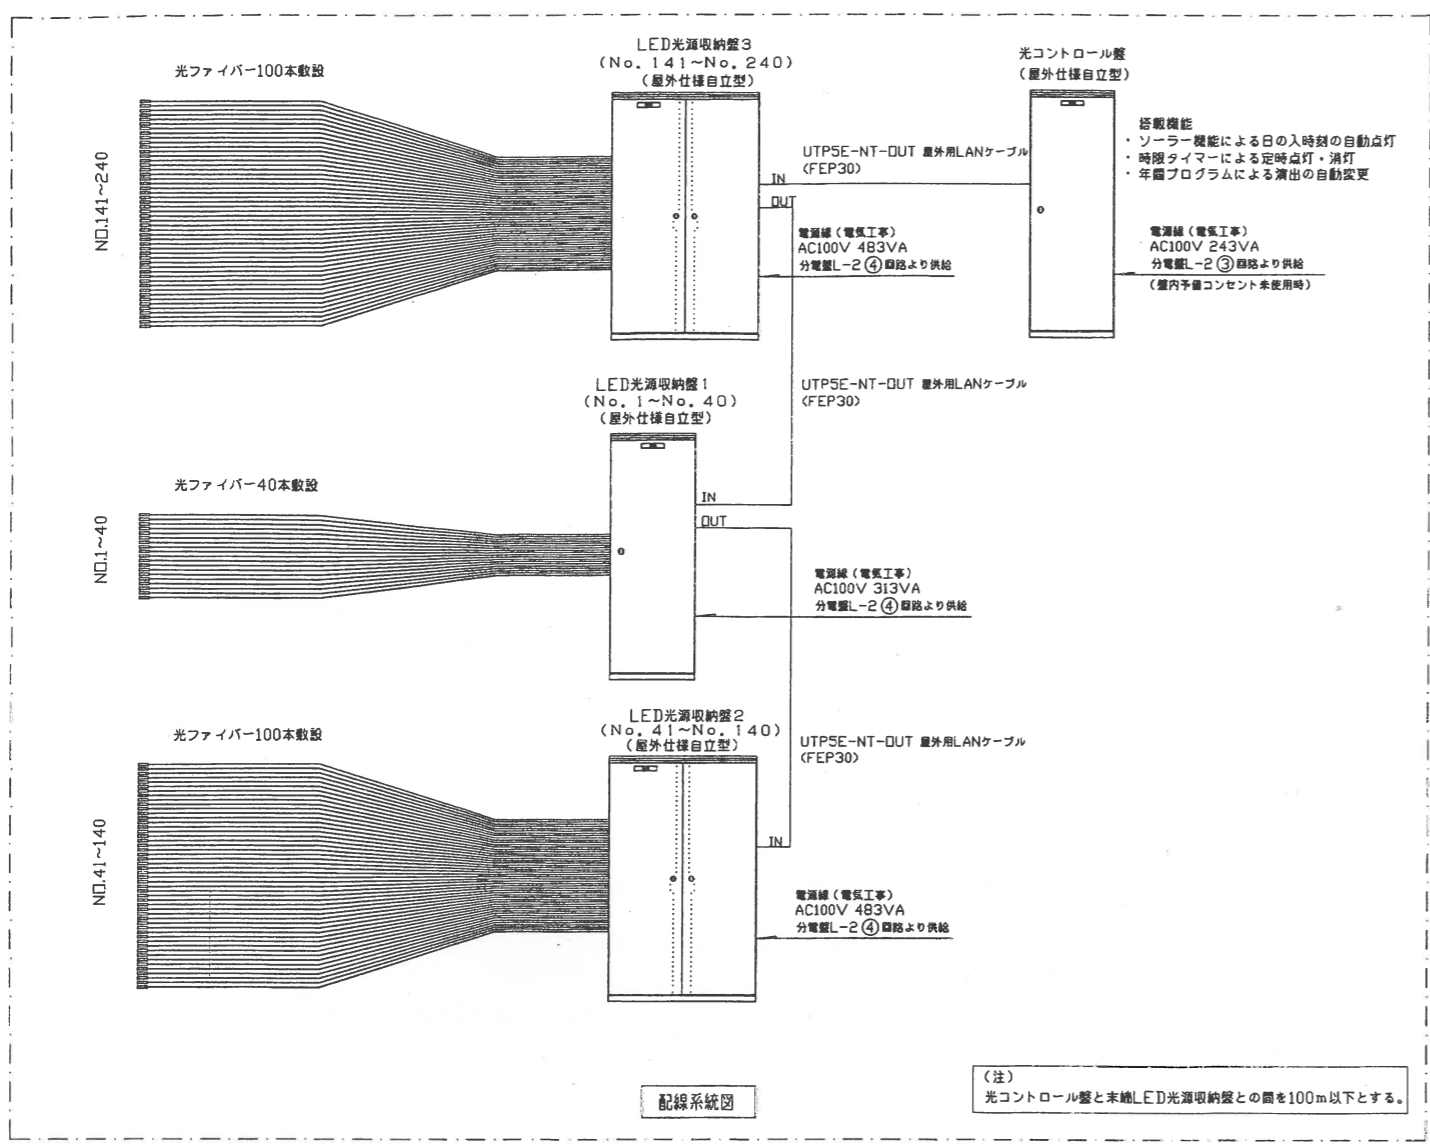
光ファイバー100本敷設

NO.141~240

LED光源収納盤3
(No. 141~No. 240)
(屋外仕様自立型)

UTP5E-NT-OUT 屋外用LANケーブル
(FEP30)

IN
OUT

電源線(電気工事)
AC100V 483VA
分電盤L-2 ④ 回路より供給

光コントロール盤
(屋外仕様自立型)

搭載機能
・ソーラー機能による日の入時刻の自動点灯
・時限タイマーによる定時点灯・消灯
・年間プログラムによる演出の自動変更

電源線(電気工事)
AC100V 243VA
分電盤L-2 ③ 回路より供給
(屋内予備コンセント未使用時)

UTP5E-NT-OUT 屋外用LANケーブル
(FEP30)

LED光源収納盤1
(No. 1~No. 40)
(屋外仕様自立型)

光ファイバー40本敷設

NO.1~40

IN
OUT

電源線(電気工事)
AC100V 313VA
分電盤L-2 ④ 回路より供給

光ファイバー100本敷設

LED光源収納盤2
(No. 41~No. 140)
(屋外仕様自立型)

UTP5E-NT-OUT 屋外用LANケーブル
(FEP30)

NO.41~140

IN

電源線(電気工事)
AC100V 483VA
分電盤L-2 ④ 回路より供給

配線系統図

(注)
光コントロール盤と末端LED光源収納盤との間を100m以下とする。